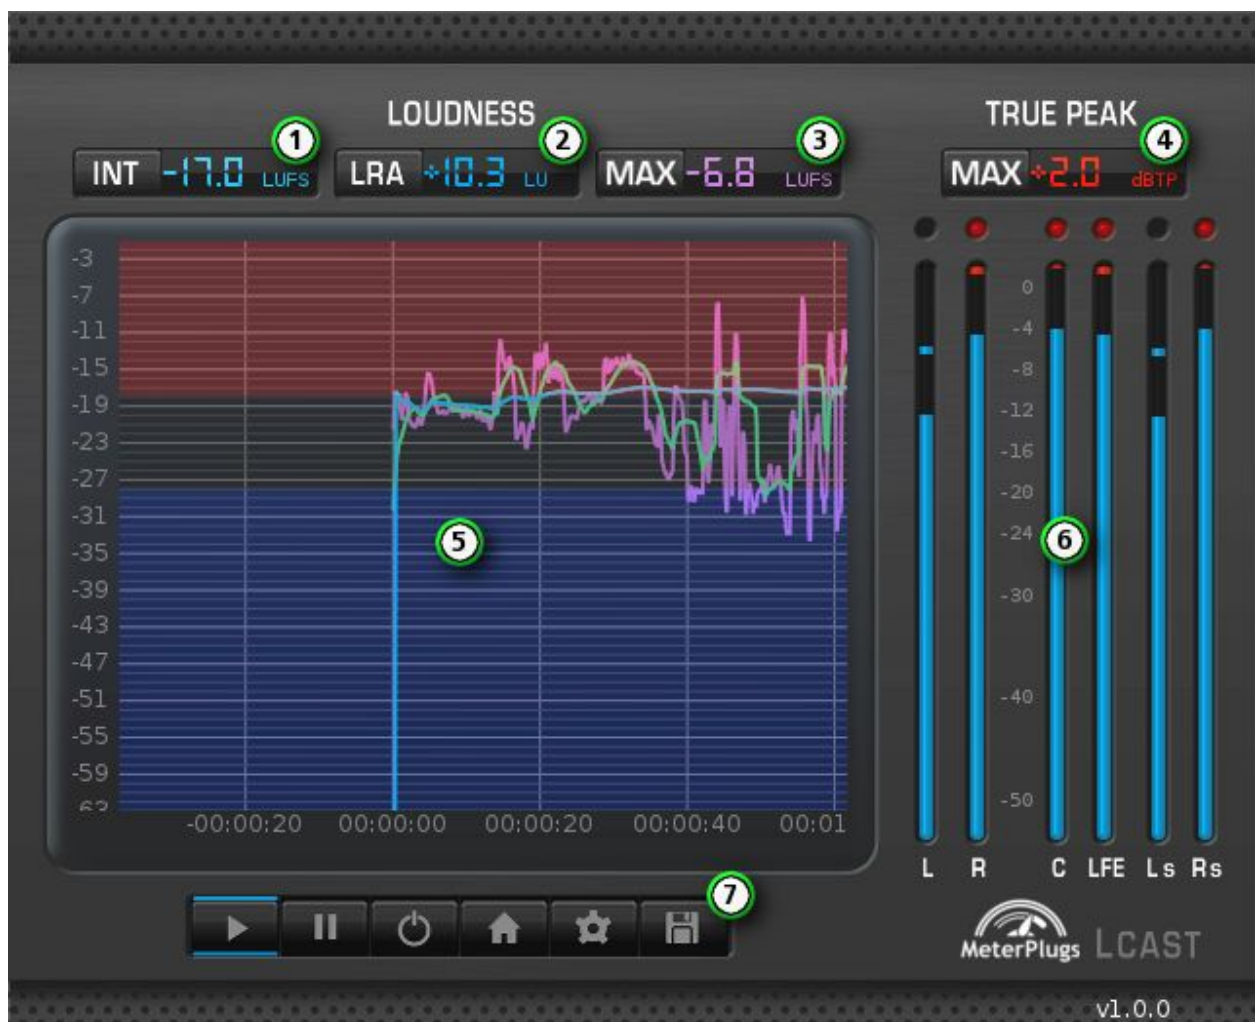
LOUDNESS

TRUE PEAK

1 INT -17.0 LUFS

2 LRA +10.3 LU

3 MAX -6.8 LUFS

4 MAX +2.0 dBTP

-3
-7
-11
-15
-19
-23
-27
-31
-35
-39
-43
-47
-51
-55
-59
-63

5

-00:00:20 00:00:00 00:00:20 00:00:40 00:01

0
-4
-8
-12
-16
-20
-24
-30
-40
-50

6

L R C LFE Ls Rs

7

MeterPlugs LCAST

v1.0.0